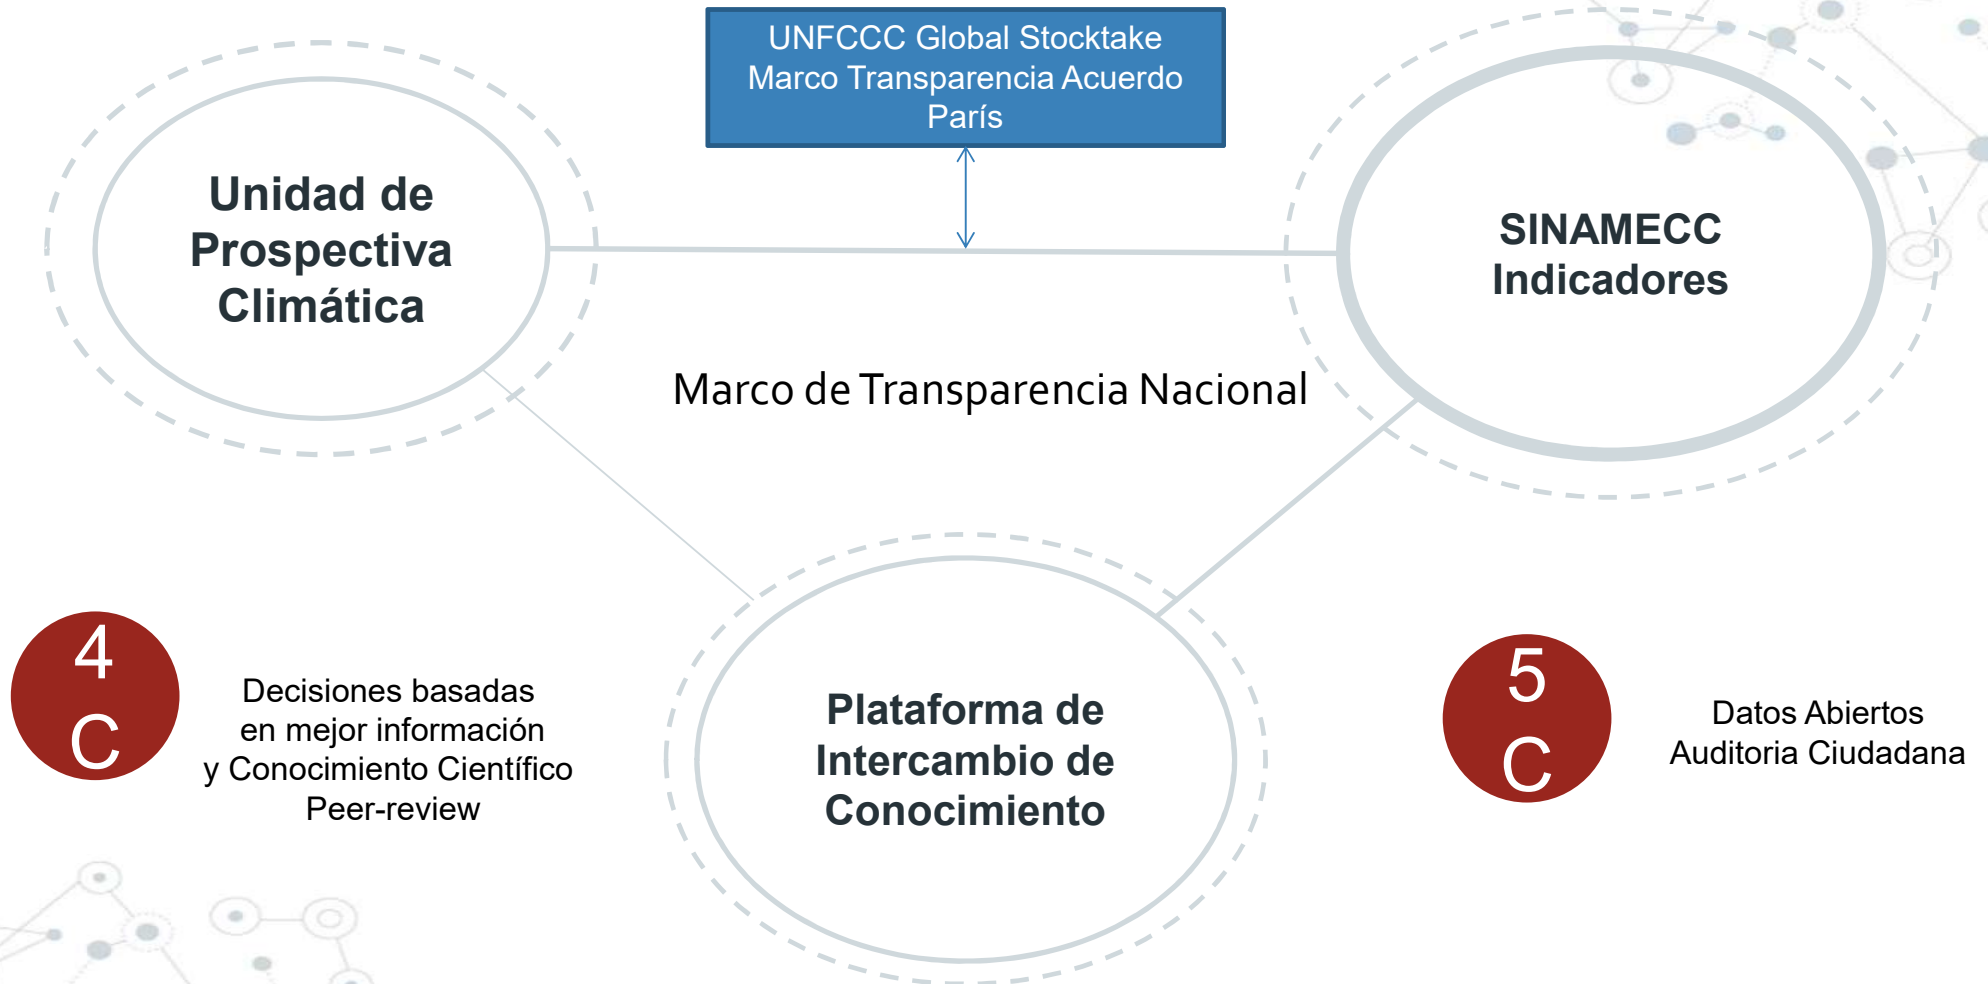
UNFCCC Global Stocktake
Marco Transparencia Acuerdo París

Unidad de Prospectiva Climática

SINAMECC Indicadores

Marco de Transparencia Nacional

4
C

Decisiones basadas en mejor información y Conocimiento Científico Peer-review

Plataforma de Intercambio de Conocimiento

5
C

Datos Abiertos
Auditoria Ciudadana